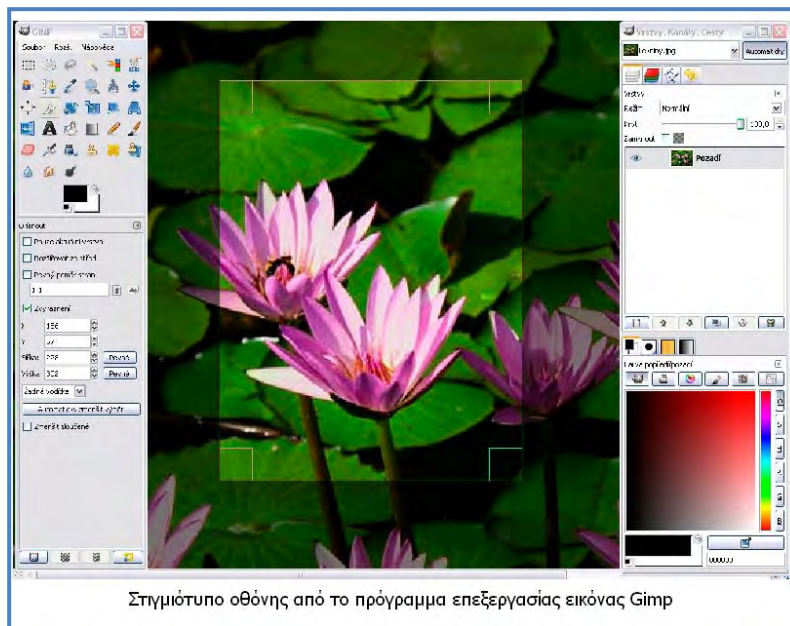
Gimp

Soubor Rozš. Nápověda

Ořezat

Pouze aktivní vrstva

Roztáhnout ze středu

Pevný poměr stran

Zvýraznění

Šířka

Výška

Pevná

Pevná

Žádná vodítka

Automaticky zmenšit výběr

Zmenšit sloučené

Vrstvy, Kanály, Cesty

Automaticky

Vrstvy

Režim: Normální

Krytí: 100,0

Zamknout:

Pozadí

Popředí/pozadí

Στιγμιότυπο οθόνης από το πρόγραμμα επεξεργασίας εικόνας Gimp